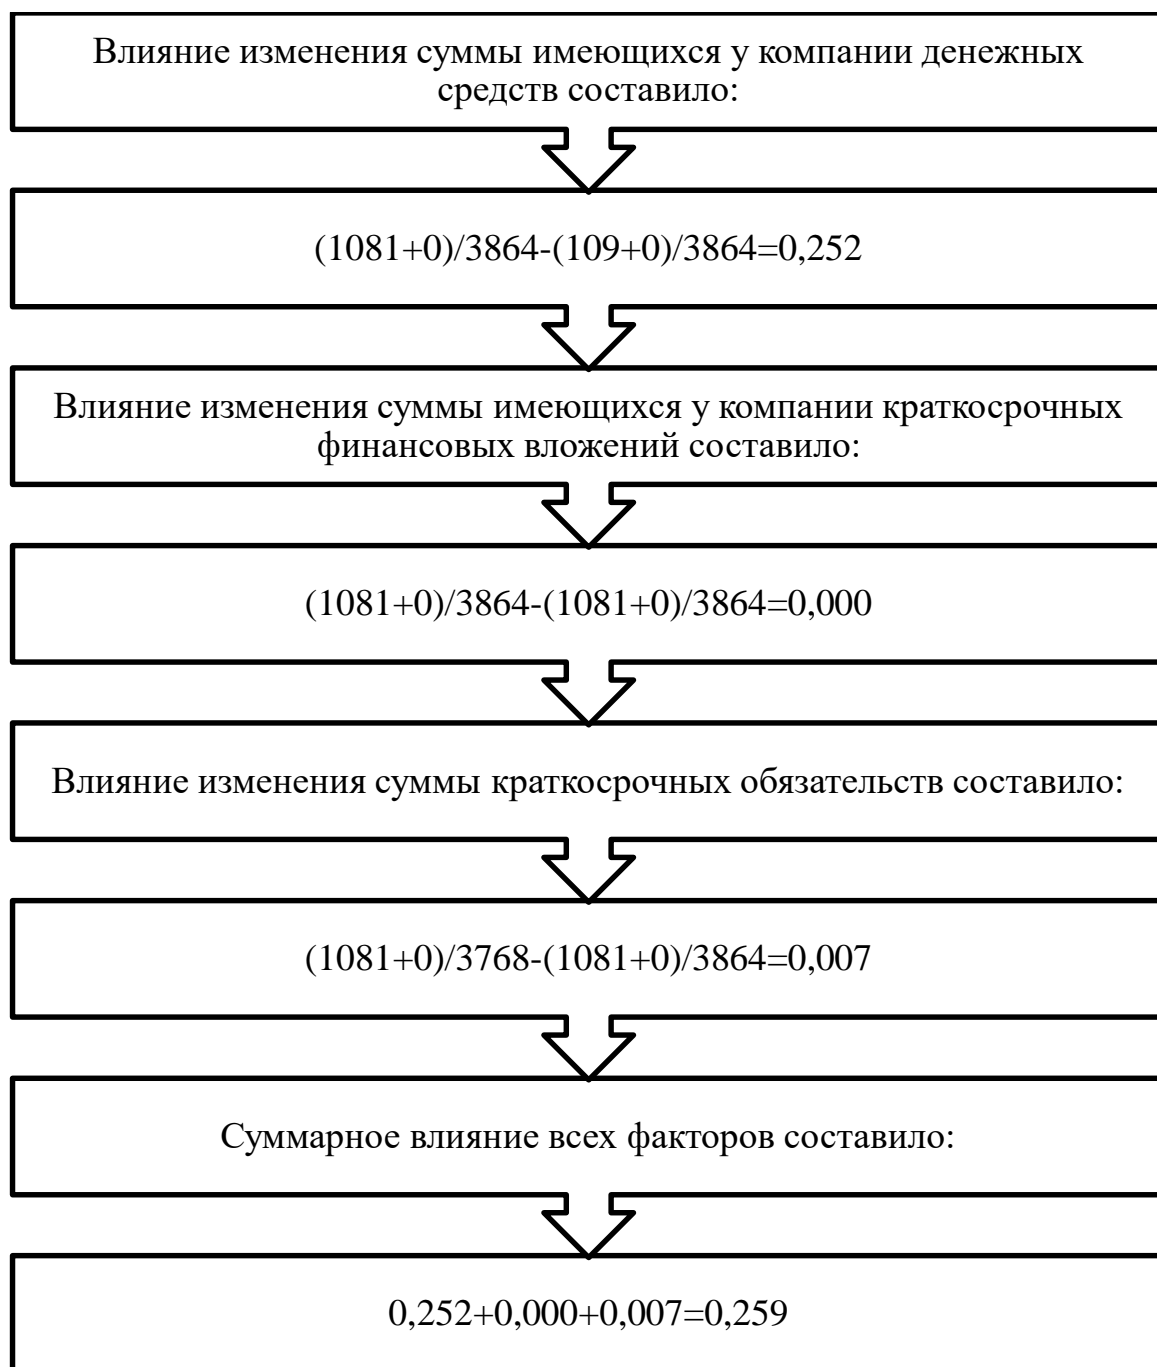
Влияние изменения суммы имеющихся у компании денежных средств составило:

(1081+0)/3864-(109+0)/3864=0,252

Влияние изменения суммы имеющихся у компании краткосрочных финансовых вложений составило:

(1081+0)/3864-(1081+0)/3864=0,000

Влияние изменения суммы краткосрочных обязательств составило:

(1081+0)/3768-(1081+0)/3864=0,007

Суммарное влияние всех факторов составило:

0,252+0,000+0,007=0,259